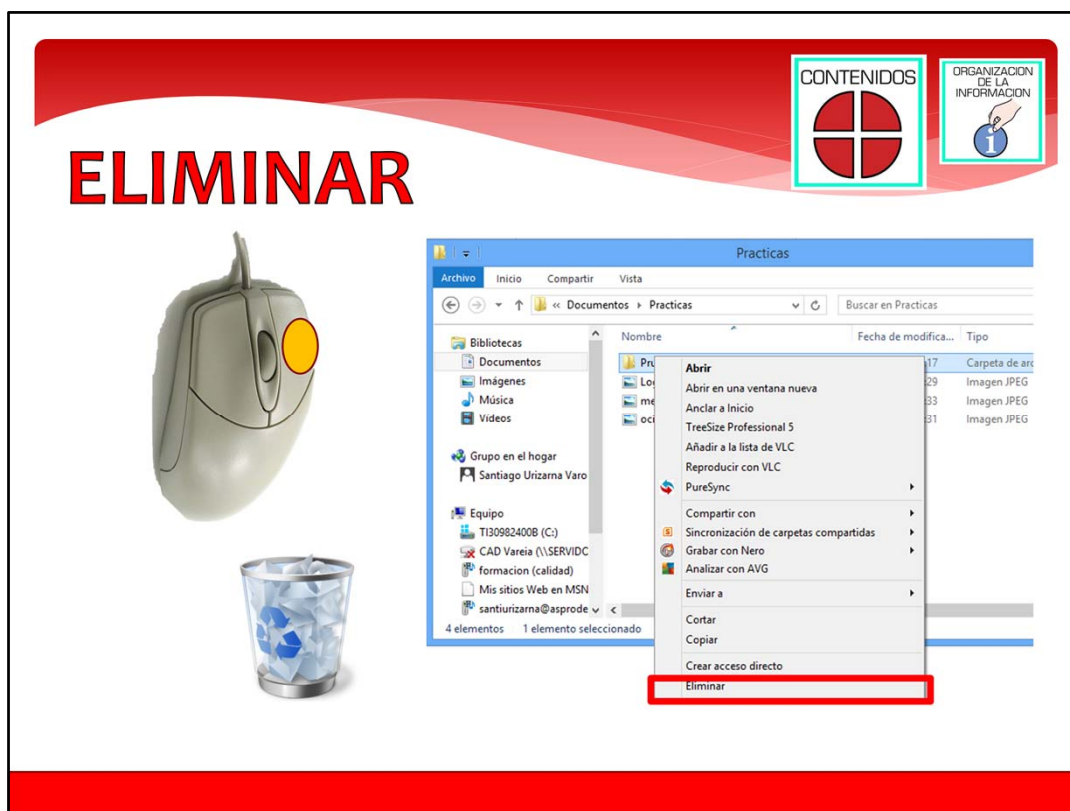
CONTENIDOS

ORGANIZACION DE LA INFORMACION

ELIMINAR

Practicas

Archivo Inicio Compartir Vista

« Documentos › Practicas

Buscar en Practicas

Bibliotecas
Documentos
Imágenes
Música
Vídeos

Grupo en el hogar
Santiago Urizarna Varo

Equipo
TI30982400B (C:)
CAD Vareia (\\SERVIDC
formacion (calidad)
Mis sitios Web en MSN
santiurizarna@asprode

4 elementos 1 elemento seleccionado

Nombre

Fecha de modifica...

Tipo

Pru
Lo
me
oci

17
29
33
31

Carpeta de arc
Imagen JPEG
Imagen JPEG
Imagen JPEG

Abrir
Abrir en una ventana nueva
Anclar a Inicio
TreeSize Professional 5
Añadir a la lista de VLC
Reproducir con VLC
PureSync
Compartir con
Sincronización de carpetas compartidas
Grabar con Nero
Analizar con AVG
Enviar a
Cortar
Copiar
Crear acceso directo
Eliminar